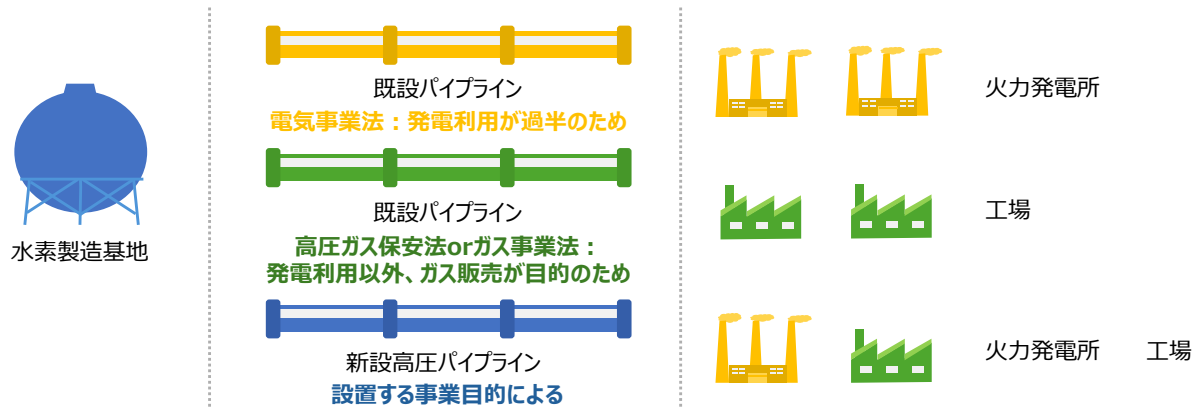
水素製造基地

既設パイプライン
電気事業法：発電利用が過半のため

既設パイプライン
高圧ガス保安法orガス事業法：
発電利用以外、ガス販売が目的のため

新設高圧パイプライン
設置する事業目的による

火力発電所

工場

火力発電所　工場